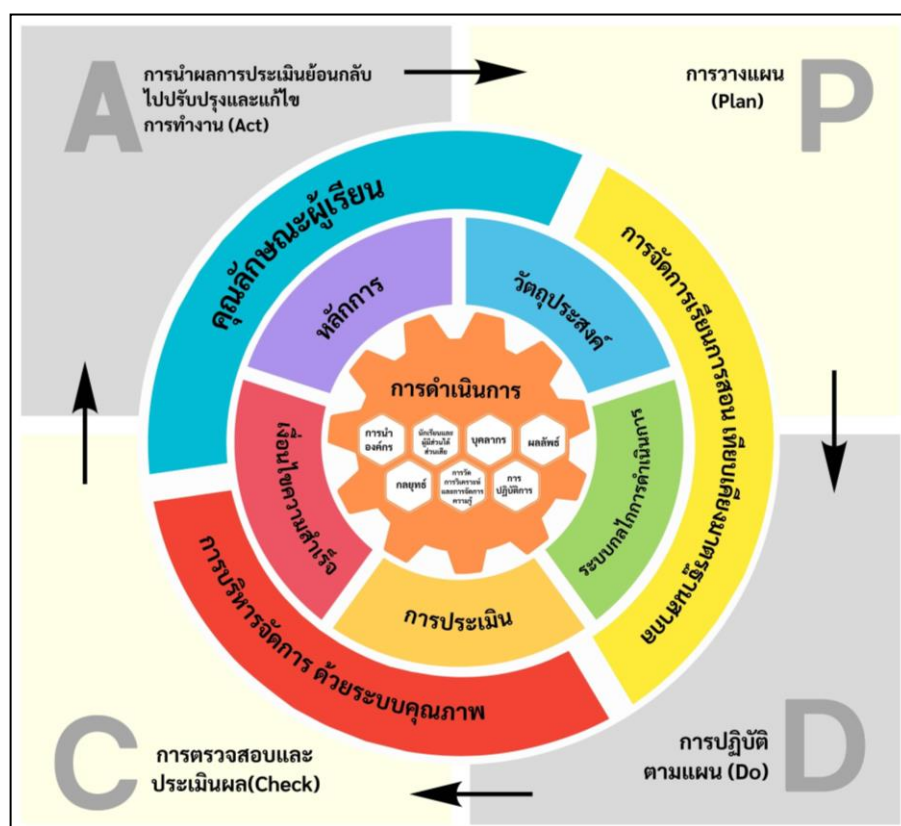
A

การนำผลการประเมินย้อนกลับไปปรับปรุงและแก้ไขการทำงาน (Act)

การวางแผน (Plan)

P

คุณลักษณะผู้เรียน

การจัดการเรียนการสอน เทียบเคียงมาตรฐาน

หลักการ

วัตถุประสงค์

การดำเนินการ

การนำองค์กร

นักเรียนและผู้มีส่วนได้ส่วนเสีย

บุคลากร

ผลลัพธ์

กลยุทธ์

การวัด การวิเคราะห์ และการจัดการความรู้

การปฏิบัติการ

เงื่อนไขความสำเร็จ

ระบบกลไกการดำเนินการ

การประเมิน

การบริหารจัดการ ด้วยระบบคุณภาพ

C

การตรวจสอบและประเมินผล(Check)

การปฏิบัติตามแผน (Do)

D